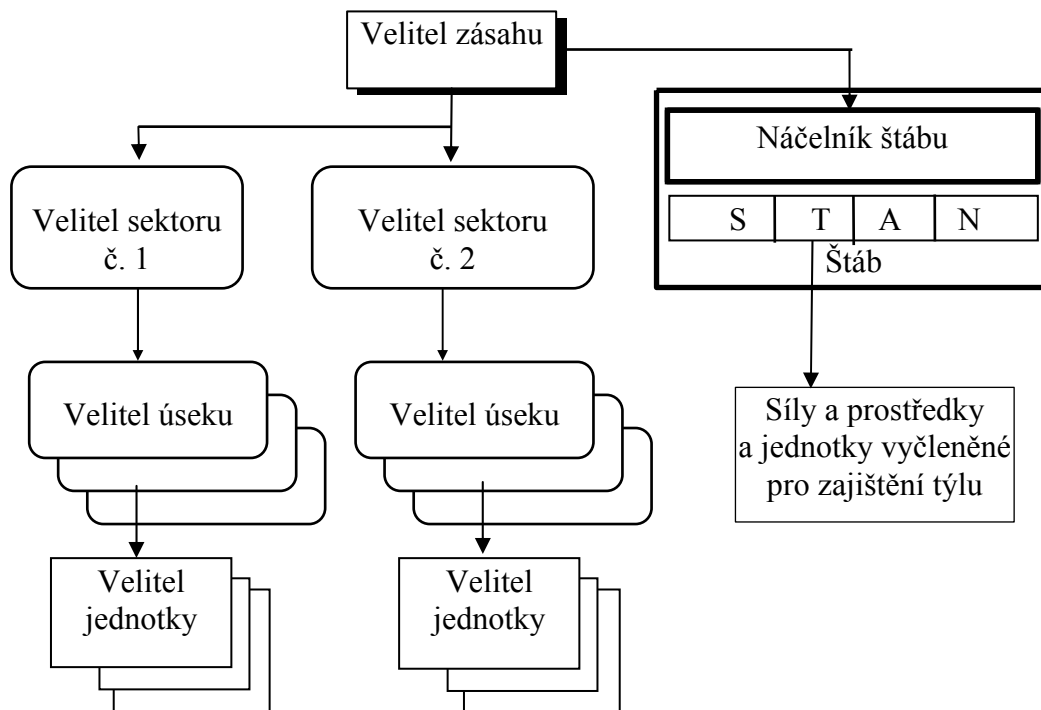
Velitel zásahu

Náčelník štábu

| S | T | A | N |
|---|---|---|---|

Štáb

Velitel sektoru č. 1

Velitel sektoru č. 2

Velitel úseku

Velitel úseku

Síly a prostředky a jednotky vyčleněné pro zajištění týlu

Velitel jednotky

Velitel jednotky